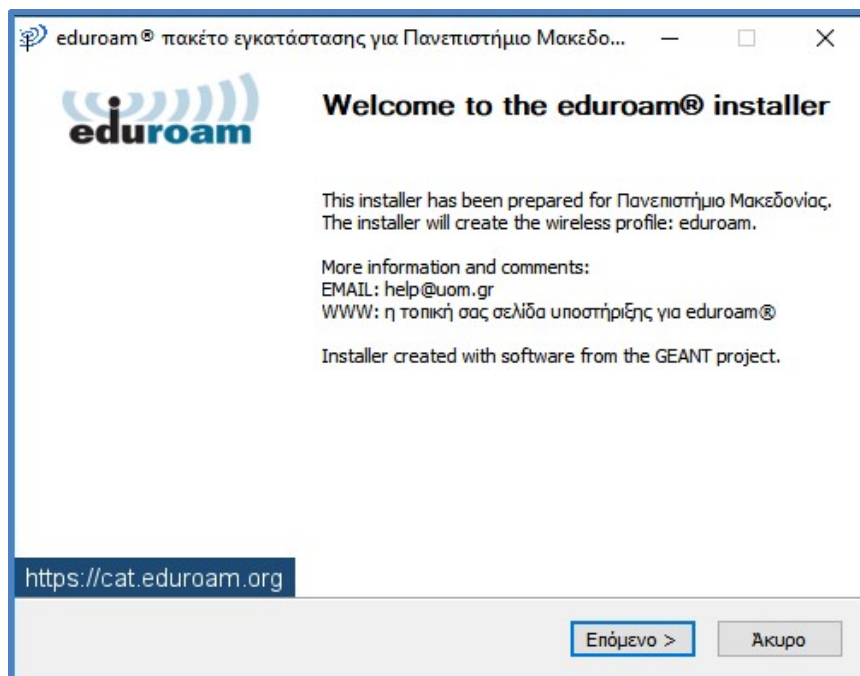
eduroam® πακέτο εγκατάστασης για Πανεπιστήμιο Μακεδο...

eduroam

Welcome to the eduroam® installer

This installer has been prepared for Πανεπιστήμιο Μακεδονίας. The installer will create the wireless profile: eduroam.

More information and comments:
EMAIL: help@uom.gr
WWW: η τοπική σας σελίδα υποστήριξης για eduroam®

Installer created with software from the GEANT project.

https://cat.eduroam.org

Επόμενο >

Άκυρο